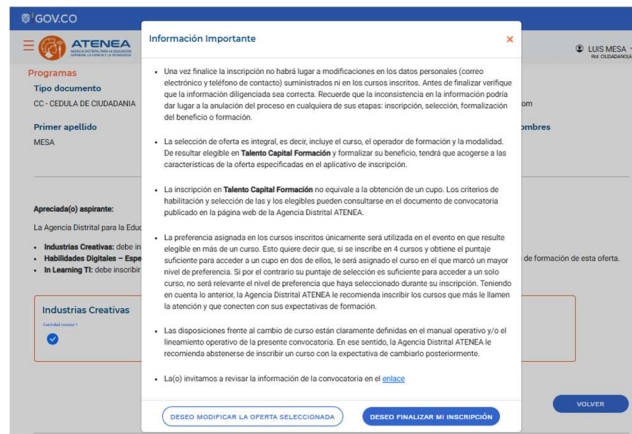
GOV.CO

ATENEA

LUIS MESA
Rol: CIUDADANO/A

Programas

Tipo documento
CC - CEDULA DE CIUDADANIA

Primer apellido
MESA

om

ombres

Apreciada(o) aspirante:

La Agencia Distrital para la Educ

• Industrias Creativas: debe in
• Habilidades Digitales – Espe
• In Learning TI: debe inscribir

de formación de esta oferta.

Industrias Creativas

Información Importante

×

• Una vez finalice la inscripción no habrá lugar a modificaciones en los datos personales (correo electrónico y teléfono de contacto) suministrados ni en los cursos inscritos. Antes de finalizar verifique que la información diligenciada sea correcta. Recuerde que la inconsistencia en la información podría dar lugar a la anulación del proceso en cualquiera de sus etapas: inscripción, selección, formalización del beneficio o formación.

• La selección de oferta es integral, es decir, incluye el curso, el operador de formación y la modalidad. De resultar elegible en Talento Capital Formación y formalizar su beneficio, tendrá que acogerse a las características de la oferta especificadas en el aplicativo de inscripción.

• La inscripción en Talento Capital Formación no equivale a la obtención de un cupo. Los criterios de habilitación y selección de las y los elegibles pueden consultarse en el documento de convocatoria publicado en la página web de la Agencia Distrital ATENEA.

• La preferencia asignada en los cursos inscritos únicamente será utilizada en el evento en que resulte elegible en más de un curso. Esto quiere decir que, si se inscribe en 4 cursos y obtiene el puntaje suficiente para acceder a un cupo en dos de ellos, le será asignado el curso en el que marcó un mayor nivel de preferencia. Si por el contrario su puntaje de selección es suficiente para acceder a un solo curso, no será relevante el nivel de preferencia que haya seleccionado durante su inscripción. Teniendo en cuenta lo anterior, la Agencia Distrital ATENEA le recomienda inscribir los cursos que más le llamen la atención y que conecten con sus expectativas de formación.

• Las disposiciones frente al cambio de curso están claramente definidas en el manual operativo y/o el lineamiento operativo de la presente convocatoria. En ese sentido, la Agencia Distrital ATENEA le recomienda abstenerse de inscribir un curso con la expectativa de cambiarlo posteriormente.

• La(o) invitamos a revisar la información de la convocatoria en el enlace

DESEO MODIFICAR LA OFERTA SELECCIONADA

DESEO FINALIZAR MI INSCRIPCIÓN

VOLVER